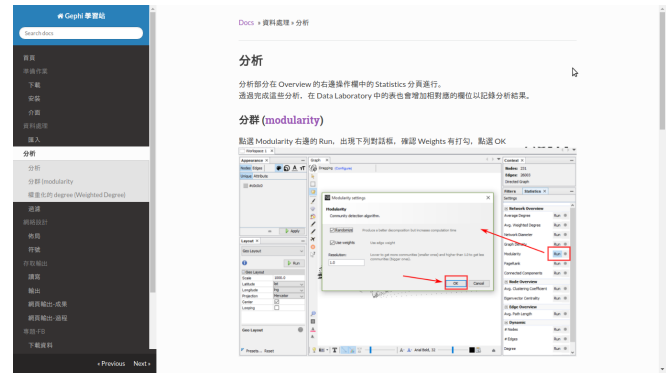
Gephi 學習站

Search docs

首頁
準備作業
下載
安裝
介面
資料處理
匯入
分析
分析
分群 (modularity)
權重佔的 degree (Weighted Degree)
過濾
網路設計
佈局
符號
作品輸出
讀圖
輸出
網頁輸出-成果
網頁輸出-過程
常見-FB
下載資料

« Previous Next »

Docs » 資料處理 » 分析

分析

分析部分在 Overview 的右邊操作欄中的 Statistics 分頁進行。
透過完成這些分析，在 Data Laboratory 中的表也會增加相對應的欄位以記錄分析結果。

分群 (modularity)

點選 Modularity 右邊的 Run，出現下列對話框，確認 Weights 有打勾，點選 OK

Modularity settings

Modularity
Community detection algorithm.

Randomize
Produce a better decomposition but increases computation time

Use weights
Use edge weight

Resolution:
1.0

OK Cancel

Context
Nodes: 231
Edges: 3903
Directed Graph

Filters Statistics
Settings

Network Overview
Average Degree Run
Avg. Weighted Degree Run
Network Diameter Run
Graph Density Run
Modularity Run
PageRank Run
Connected Components Run

Node Overview
Avg. Clustering Coefficient Run
Eigenvector Centrality Run

Edge Overview
Avg. Path Length Run

Dynamic
# Nodes Run
# Edges Run
Degree Run

Appearance
Nodes Edges
Unique Attribute
Layout
Force Atlas
Run
Force Layout
Gravity
Attraction Strength
Repulsion
Center
Looping
Geo Layout
Presets... Reset
Graph
Dragging (Configure)
Workspace 1
Apply
Arial Bold, 32